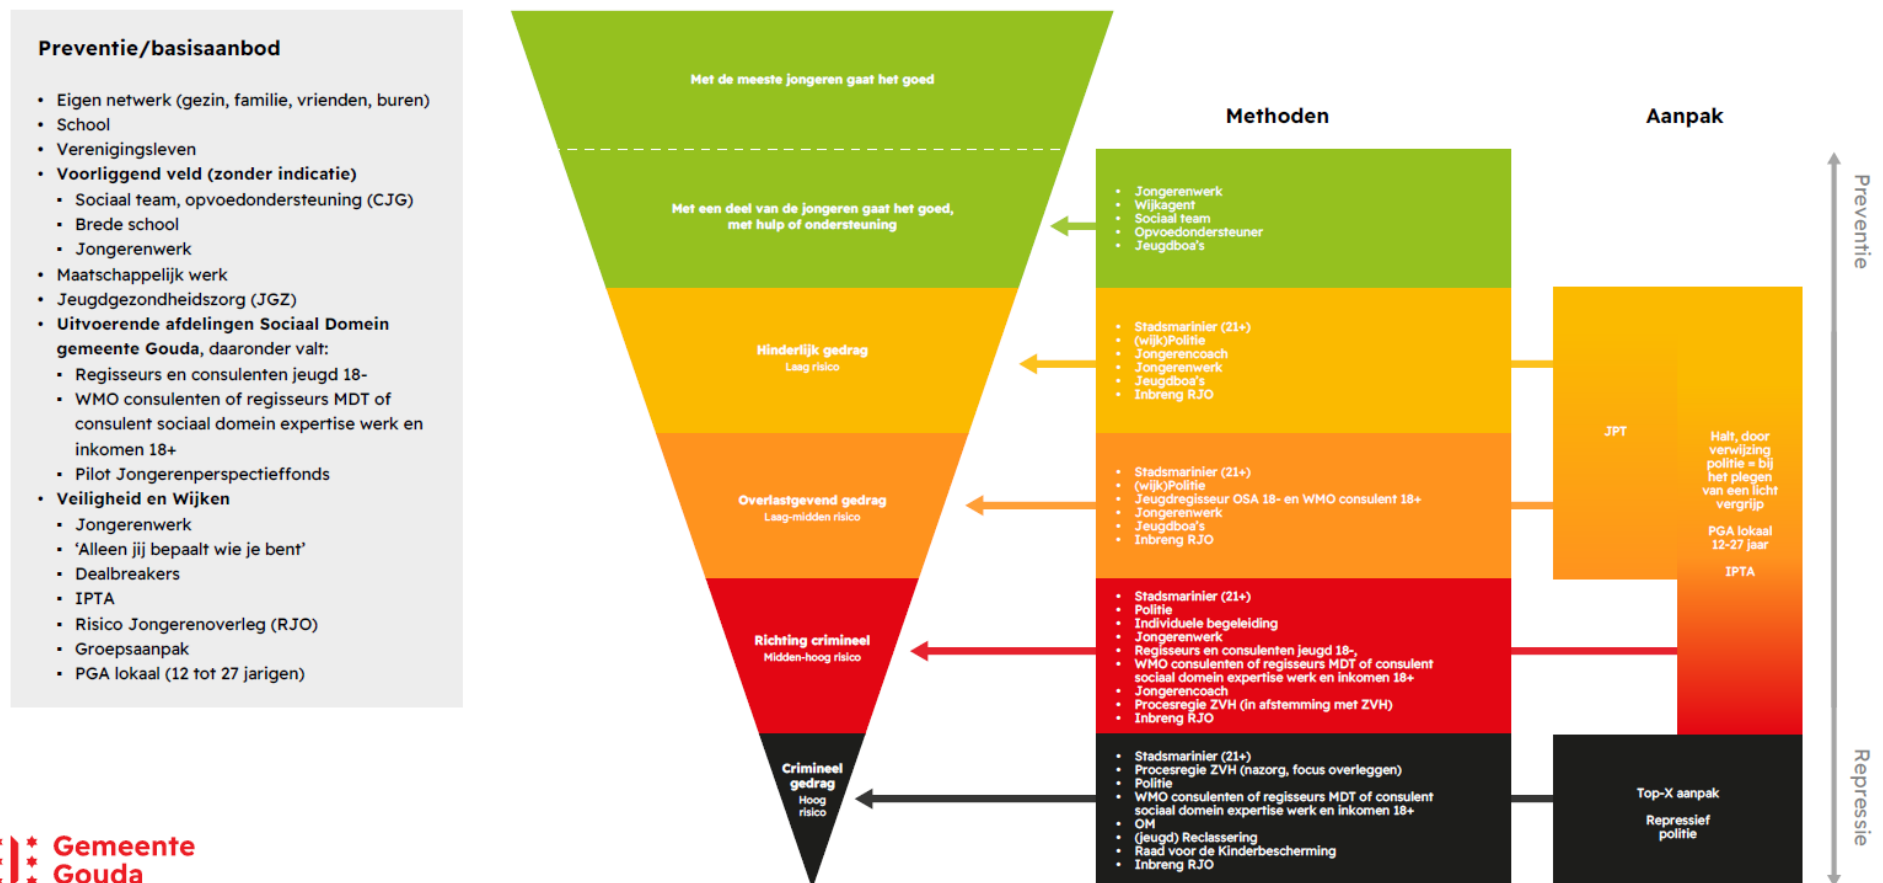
Preventie/basisaanbod

- Eigen netwerk (gezin, familie, vrienden, buren)
- School
- Verenigingsleven
- Voorliggend veld (zonder indicatie)
  - Sociaal team, opvoedondersteuning (CJG)
  - Brede school
  - Jongerenwerk
- Maatschappelijk werk
- Jeugdgezondheidszorg (JGZ)
- Uitvoerende afdelingen Sociaal Domein gemeente Gouda, daaronder valt:
  - Regisseurs en consulenten jeugd 18-
  - WMO consulenten of regisseurs MDT of consulent sociaal domein expertise werk en inkomen 18+
  - Pilot Jongerenperspectieffonds
- Veiligheid en Wijken
  - Jongerenwerk
  - 'Alleen jij bepaalt wie je bent'
  - Dealbreakers
  - IPTA
  - Risico Jongerenoverleg (RJO)
  - Groepsaanpak
  - PGA lokaal (12 tot 27 jarigen)

Gemeente Gouda

Met de meeste jongeren gaat het goed

Met een deel van de jongeren gaat het goed, met hulp of ondersteuning

Hinderlijk gedrag
Laag risico

Overlastgevend gedrag
Laag-midden risico

Richting crimineel
Midden-hoog risico

Crimineel gedrag
Hoog risico

Methoden

- Jongerenwerk
- Wijkagent
- Sociaal team
- Opvoedondersteuner
- Jeugdboa's

- Stadsmarinier (21+)
- (wijk)Politie
- Jongerencoach
- Jongerenwerk
- Jeugdboa's
- Inbreng RJO

- Stadsmarinier (21+)
- (wijk)Politie
- Jeugdregisseur OSA 18- en WMO consulent 18+
- Jongerenwerk
- Jeugdboa's
- Inbreng RJO

- Stadsmarinier (21+)
- Politie
- Individuele begeleiding
- Jongerenwerk
- Regisseurs en consulenten jeugd 18-,
- WMO consulenten of regisseurs MDT of consulent sociaal domein expertise werk en inkomen 18+
- Jongerencoach
- Procesregie ZVH (in afstemming met ZVH)
- Inbreng RJO

- Stadsmarinier (21+)
- Procesregie ZVH (nazorg, focus overleggen)
- Politie
- WMO consulenten of regisseurs MDT of consulent sociaal domein expertise werk en inkomen 18+
- OM
- (jeugd) Reclassering
- Raad voor de Kinderbescherming
- Inbreng RJO

Aanpak

JPT

Halt, door verwijzing politie = bij het plegen van een licht vergrijp

PGA lokaal 12-27 jaar

IPTA

Top-X aanpak

Repressief politie

Preventie

Repressie